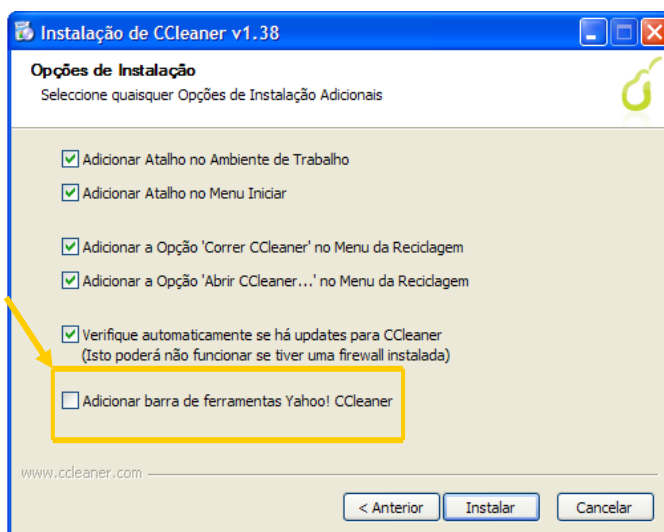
Instalação de CCleaner v1.38

Opções de Instalação

Seleccione quaisquer Opções de Instalação Adicionais

Adicionar Atalho no Ambiente de Trabalho

Adicionar Atalho no Menu Iniciar

Adicionar a Opção 'Correr CCleaner' no Menu da Reciclagem

Adicionar a Opção 'Abrir CCleaner...' no Menu da Reciclagem

Verifique automaticamente se há updates para CCleaner
(Isto poderá não funcionar se tiver uma firewall instalada)

Adicionar barra de ferramentas Yahoo! CCleaner

www.ccleaner.com

< Anterior | Instalar | Cancelar